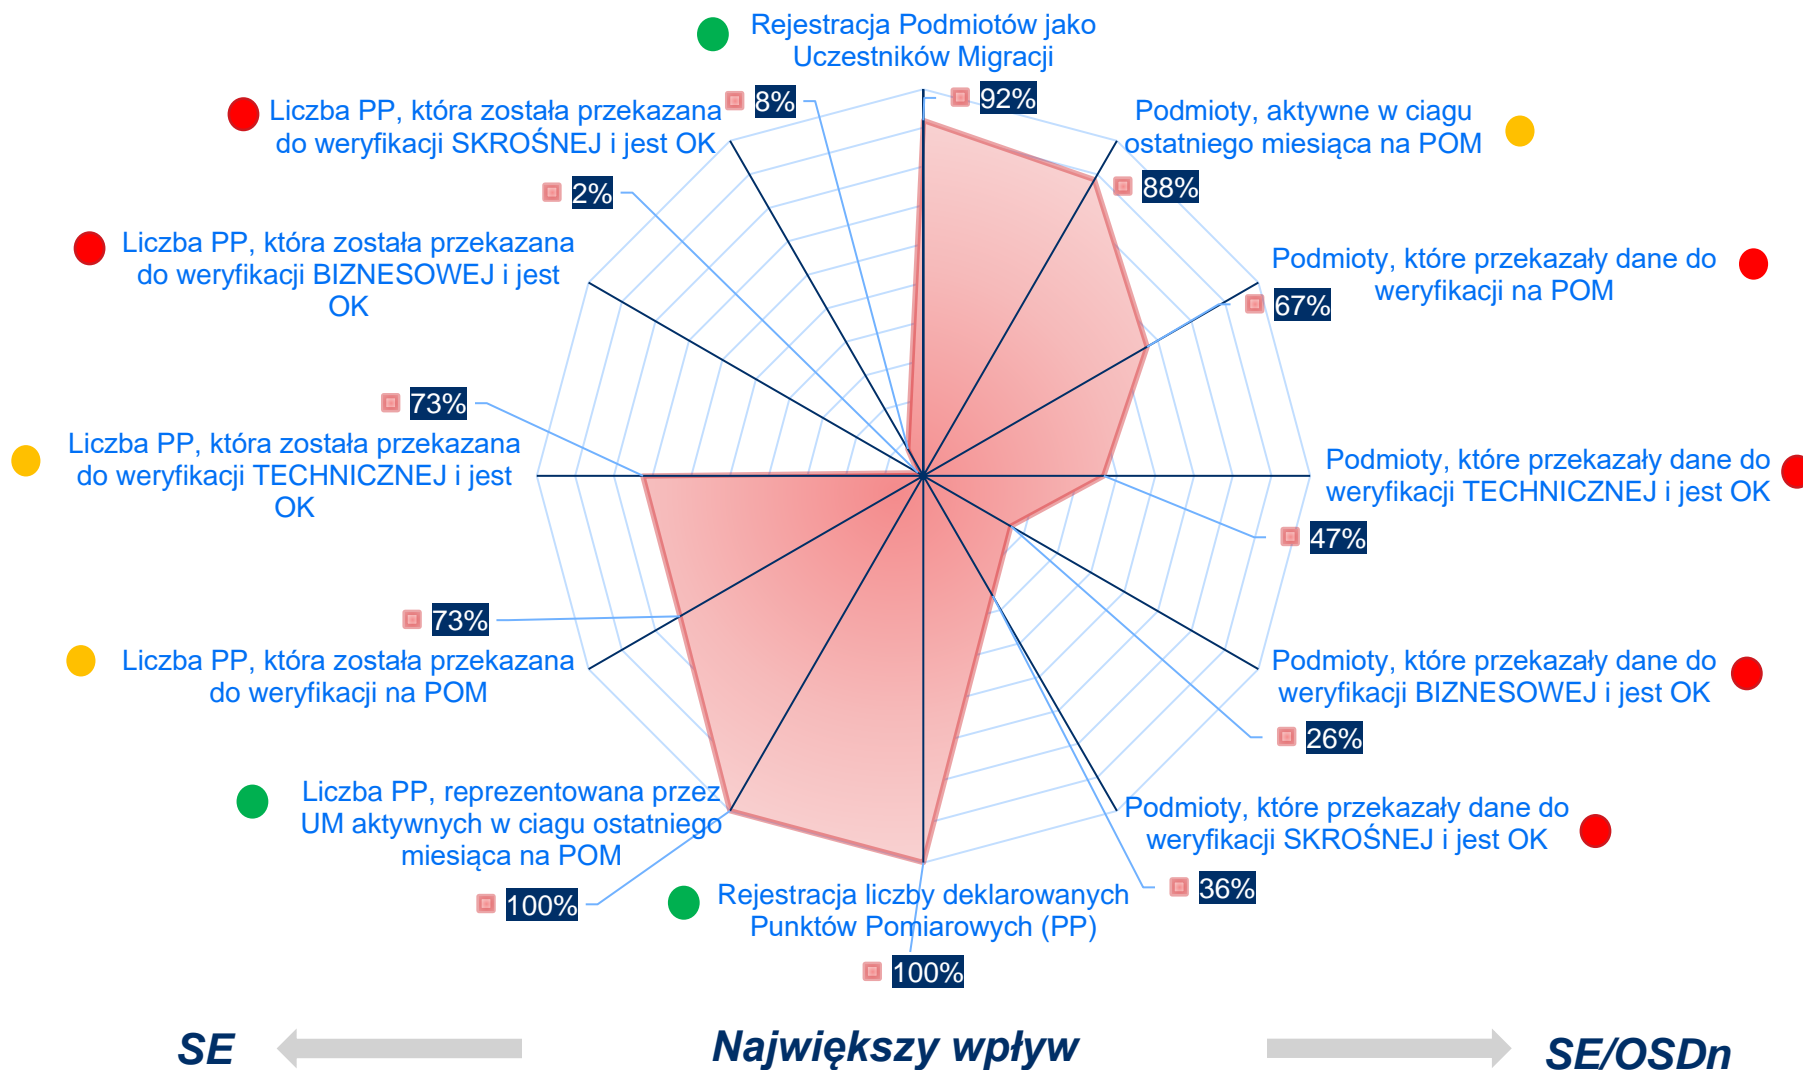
Rejestracja Podmiotów jako Uczestników Migracji

92%

Podmioty, aktywne w ciagu ostatniego miesiąca na POM

88%

Podmioty, które przekazały dane do weryfikacji na POM

67%

Podmioty, które przekazały dane do weryfikacji TECHNICZNEJ i jest OK

47%

Podmioty, które przekazały dane do weryfikacji BIZNESOWEJ i jest OK

26%

Podmioty, które przekazały dane do weryfikacji SKROŚNEJ i jest OK

36%

Rejestracja liczby deklarowanych Punktów Pomiarowych (PP)

100%

Liczba PP, reprezentowana przez UM aktywnych w ciagu ostatniego miesiąca na POM

100%

Liczba PP, która została przekazana do weryfikacji na POM

73%

Liczba PP, która została przekazana do weryfikacji TECHNICZNEJ i jest OK

73%

Liczba PP, która została przekazana do weryfikacji BIZNESOWEJ i jest OK

2%

Liczba PP, która została przekazana do weryfikacji SKROŚNEJ i jest OK

8%

SE

Największy wpływ

SE/OSDn